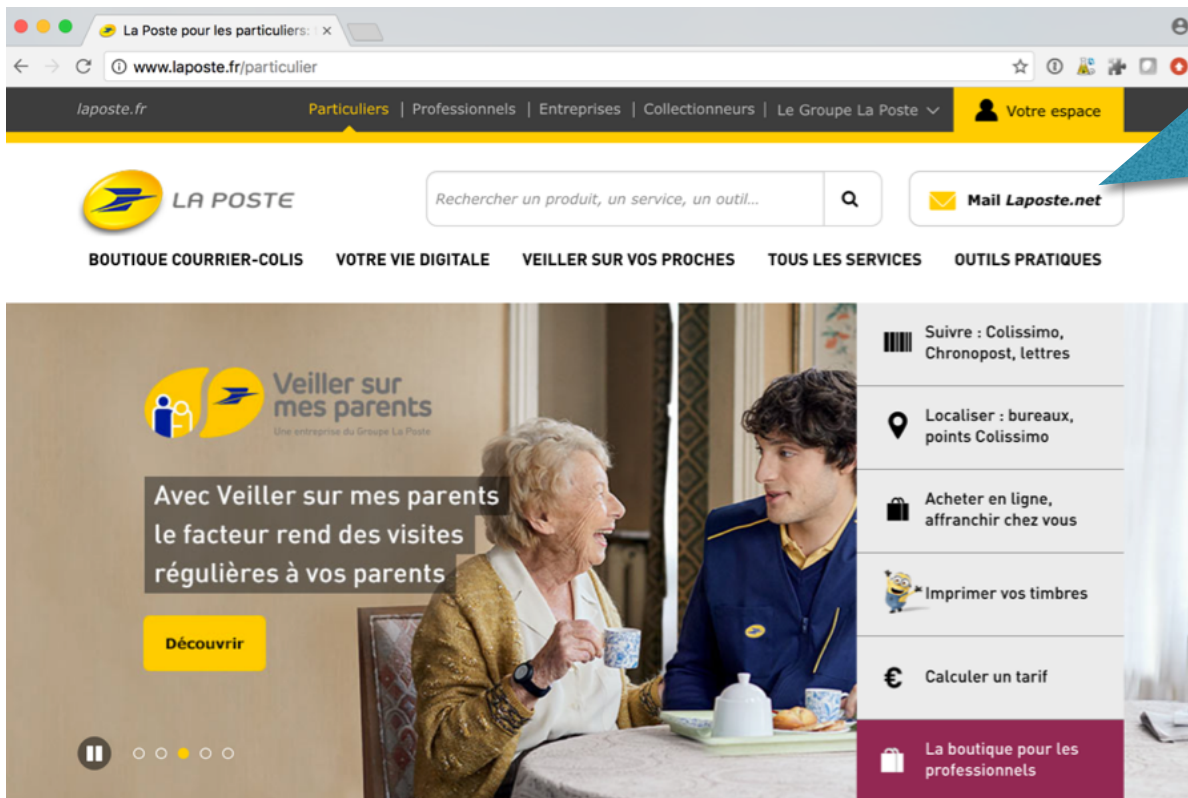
La Poste pour les particuliers: ×

www.laposte.fr/particulier

laposte.fr Particuliers | Professionnels | Entreprises | Collectionneurs | Le Groupe La Poste Votre espace

LA POSTE

Rechercher un produit, un service, un outil...

Mail Laposte.net

BOUTIQUE COURRIER-COLIS VOTRE VIE DIGITALE VEILLER SUR VOS PROCHES TOUS LES SERVICES OUTILS PRATIQUES

Veiller sur mes parents
Une entreprise du Groupe La Poste

Avec Veiller sur mes parents le facteur rend des visites régulières à vos parents

Découvrir

Suivre : Colissimo, Chronopost, lettres

Localiser : bureaux, points Colissimo

Acheter en ligne, affranchir chez vous

Imprimer vos timbres

Calculer un tarif

La boutique pour les professionnels